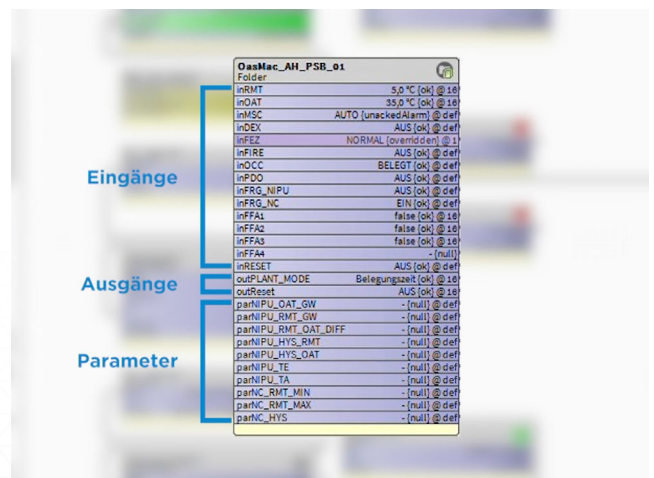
OasMac_AH_PSB_01
Folder

| | |
|---|---|
| inRMT | 5,0 °C {ok} @ 16 |
| inOAT | 35,0 °C {ok} @ 16 |
| inMSC | AUTO {unackedAlarm} @ def |
| inDEX | AUS {ok} @ def |
| inFEZ | NORMAL {overridden} @ 1 |
| inFIRE | AUS {ok} @ def |
| inOCC | BELEGT {ok} @ def |
| inPDO | AUS {ok} @ def |
| inFRG_NIPU | AUS {ok} @ def |
| inFRG_NC | EIN {ok} @ def |
| inFFA1 | false {ok} @ 16 |
| inFFA2 | false {ok} @ 16 |
| inFFA3 | false {ok} @ 16 |
| inFFA4 | - {null} |
| inRESET | AUS {ok} @ def |
| outPLANT_MODE | Belegungszeit {ok} @ 16 |
| outReset | AUS {ok} @ def |
| parNIPU_OAT_GW | - {null} @ def |
| parNIPU_RMT_GW | - {null} @ def |
| parNIPU_RMT_OAT_DIFF | - {null} @ def |
| parNIPU_HYS_RMT | - {null} @ def |
| parNIPU_HYS_OAT | - {null} @ def |
| parNIPU_TE | - {null} @ def |
| parNIPU_TA | - {null} @ def |
| parNC_RMT_MIN | - {null} @ def |
| parNC_RMT_MAX | - {null} @ def |
| parNC_HYS | - {null} @ def |

Eingänge
Ausgänge
Parameter